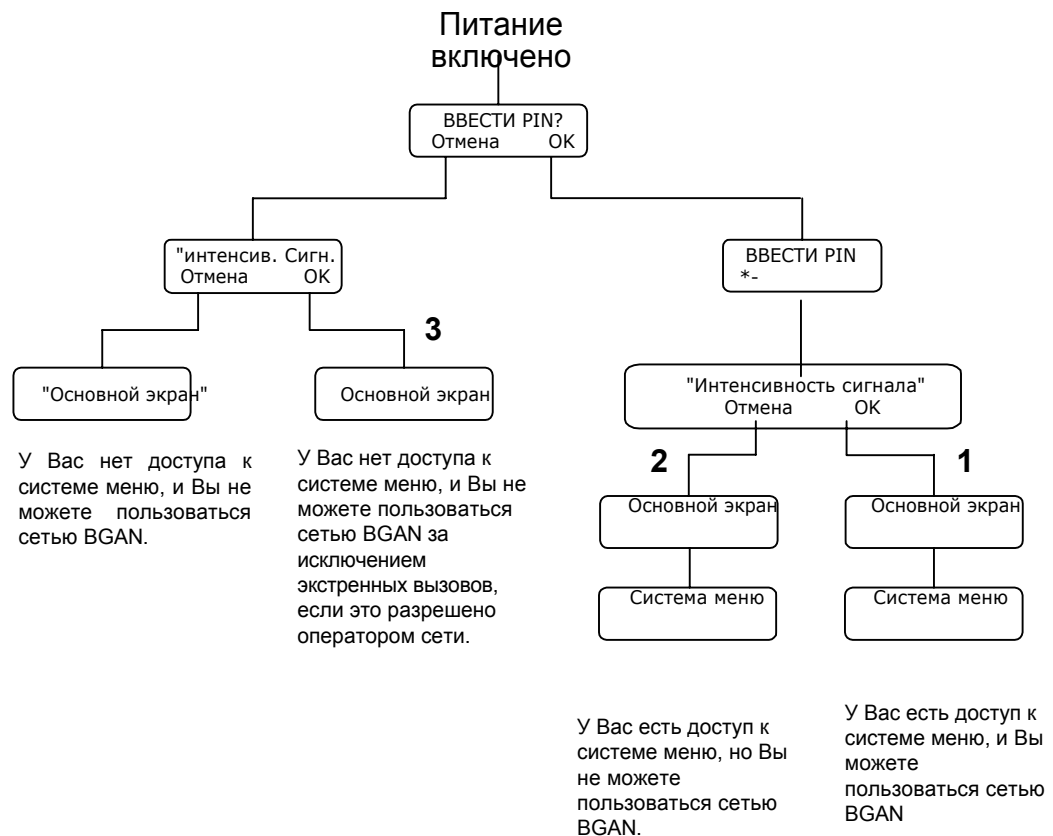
Питание включено

ВВЕСТИ PIN?
Отмена OK

"интенсив. Сигн.
Отмена OK

ВВЕСТИ PIN
*-

3

"Основной экран"

Основной экран

"Интенсивность сигнала"
Отмена OK

У Вас нет доступа к системе меню, и Вы не можете пользоваться сетью BGAN.

У Вас нет доступа к системе меню, и Вы не можете пользоваться сетью BGAN за исключением экстренных вызовов, если это разрешено оператором сети.

2

1

Основной экран

Основной экран

Система меню

Система меню

У Вас есть доступ к системе меню, но Вы не можете пользоваться сетью BGAN.

У Вас есть доступ к системе меню, и Вы можете пользоваться сетью BGAN